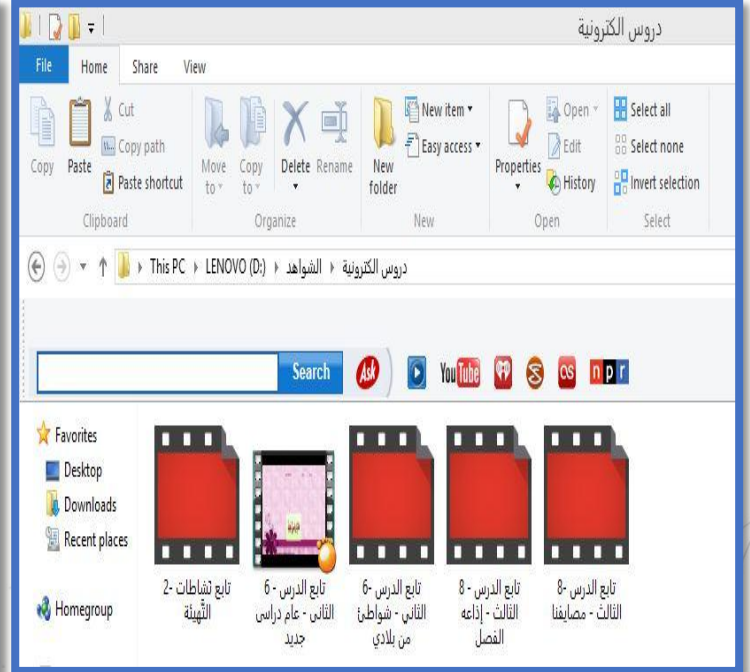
دروس الكترونية

File Home Share View

Copy Paste Cut Copy path Paste shortcut
Clipboard

Move to Copy to Delete Rename
Organize

New folder New item Easy access
New

Properties Open Edit History
Open

Select all Select none Invert selection
Select

This PC ▸ LENOVO (D:) ▸ الشواهد ▸ دروس الكترونية

Search Ask YouTube npr

Favorites
Desktop
Downloads
Recent places

Homegroup

تابع الدرس 8- الثالث - مصايفنا

تابع الدرس 8 - الثالث - إذاعه الفصل

تابع الدرس 6- الثاني - شواطئ من بلادي

تابع الدرس 6 - الثاني - عام دراسي جديد

تابع نشاطات 2- التهيئة